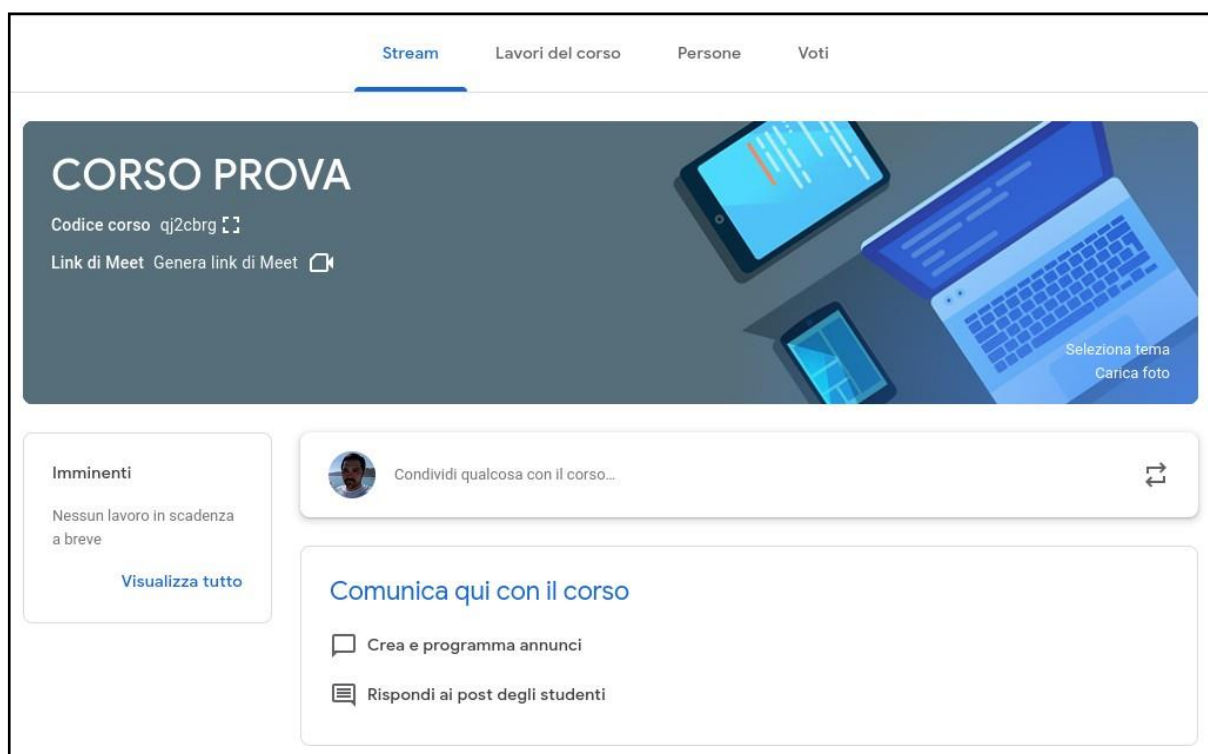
Stream Lavori del corso Persone Voti

CORSO PROVA

Codice corso qj2cbrg

Link di Meet Genera link di Meet

Seleziona tema
Carica foto

Imminenti

Nessun lavoro in scadenza a breve

Visualizza tutto

Condividi qualcosa con il corso...

Comunica qui con il corso

Crea e programma annunci

Rispondi ai post degli studenti